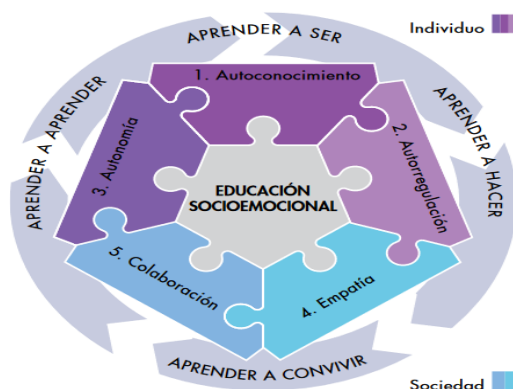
Individuo

APRENDER A SER

1. Autoconocimiento

APRENDER A APRENDER

APRENDER A HACER

3. Autonomía

2. Autorregulación

EDUCACIÓN SOCIOEMOCIONAL

5. Colaboración

4. Empatía

APRENDER A CONVIVIR

Sociedad